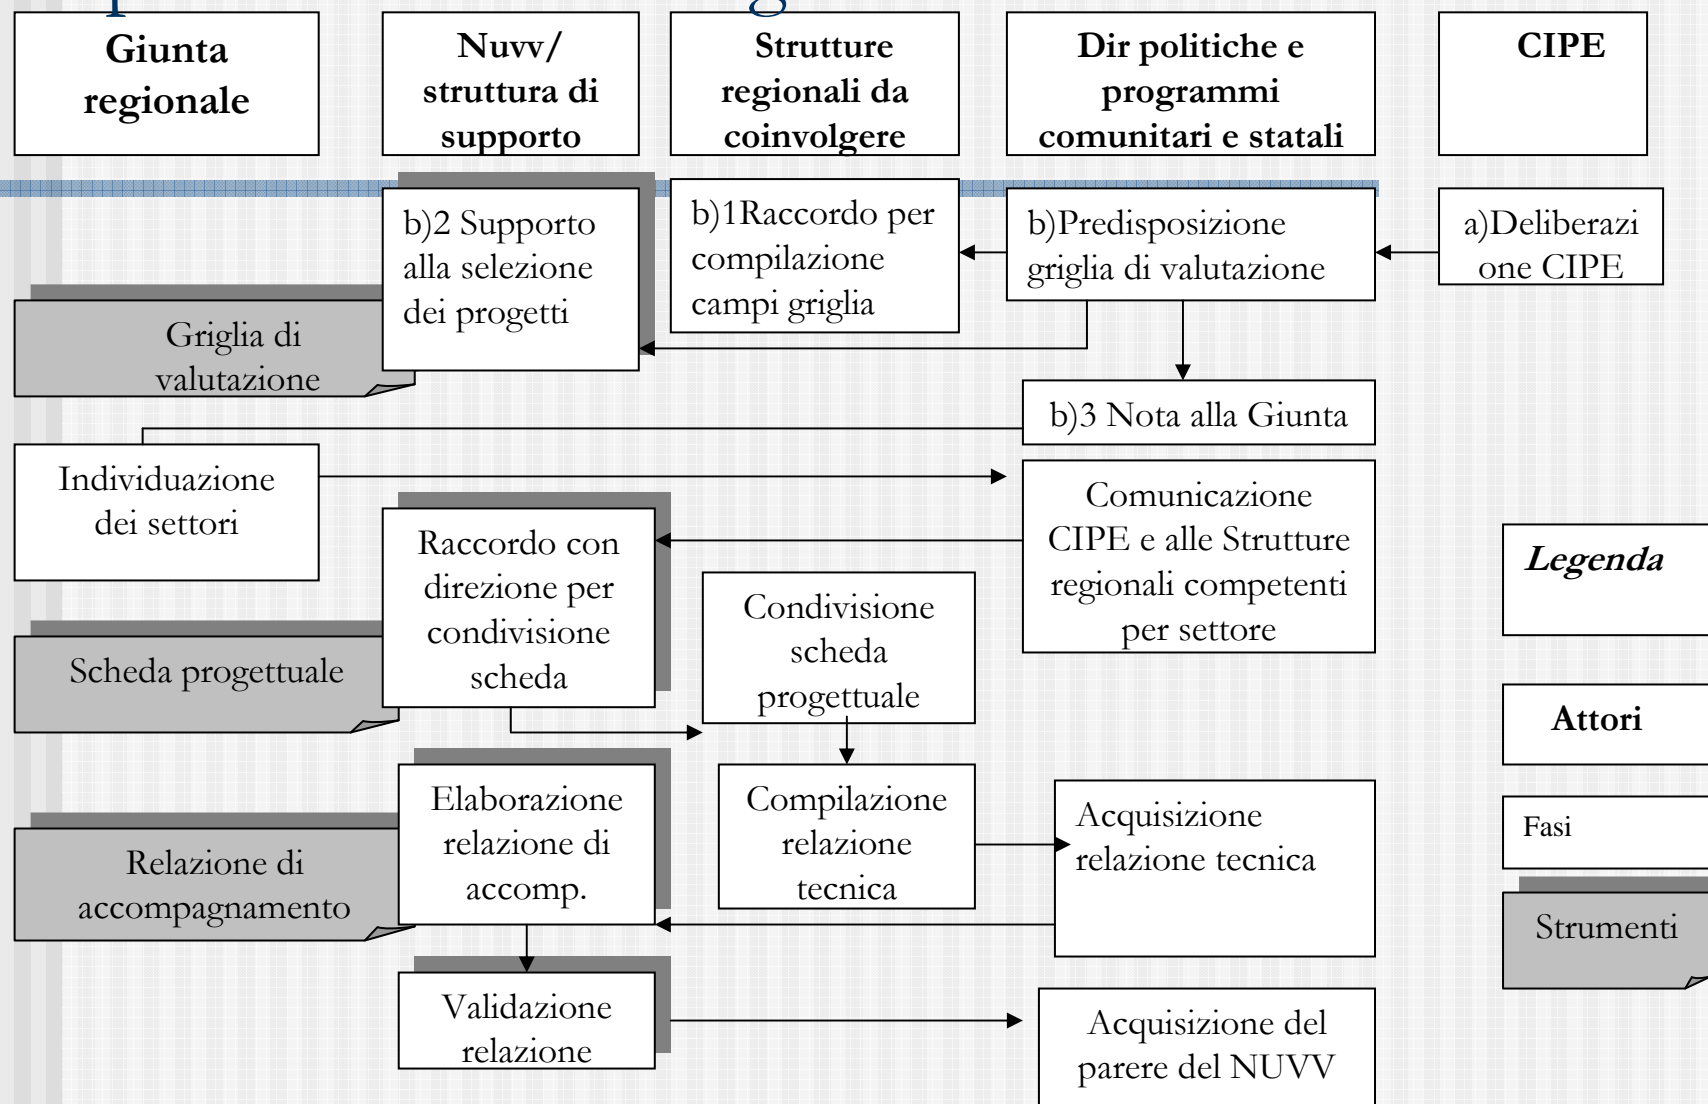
Giunta regionale

Nuvv/ struttura di supporto

Strutture regionali da coinvolgere

Dir politiche e programmi comunitari e statali

CIPE

b)2 Supporto alla selezione dei progetti

b)1Raccordo per compilazione campi griglia

b)Predisposizione griglia di valutazione

a)Deliberazione CIPE

Griglia di valutazione

b)3 Nota alla Giunta

Individuazione dei settori

Comunicazione CIPE e alle Strutture regionali competenti per settore

Raccordo con direzione per condivisione scheda

Condivisione scheda progettuale

Legenda

Scheda progettuale

Attori

Elaborazione relazione di accomp.

Compilazione relazione tecnica

Acquisizione relazione tecnica

Fasi

Relazione di accompagnamento

Strumenti

Validazione relazione

Acquisizione del parere del NUVV